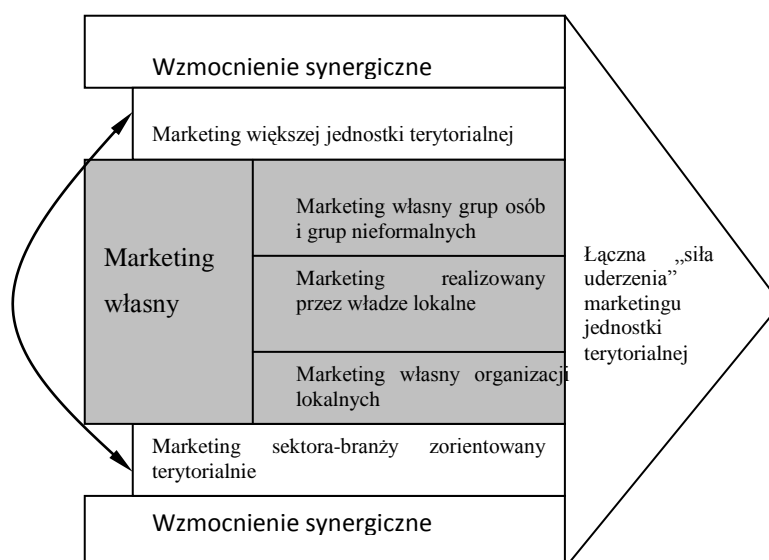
Wzmocnienie synergiczne

Marketing większej jednostki terytorialnej

Marketing własny

Marketing własny grup osób i grup nieformalnych

Marketing realizowany przez władze lokalne

Marketing własny organizacji lokalnych

Marketing sektora-branży zorientowany terytorialnie

Wzmocnienie synergiczne

Łączna „siła uderzenia" marketingu jednostki terytorialnej